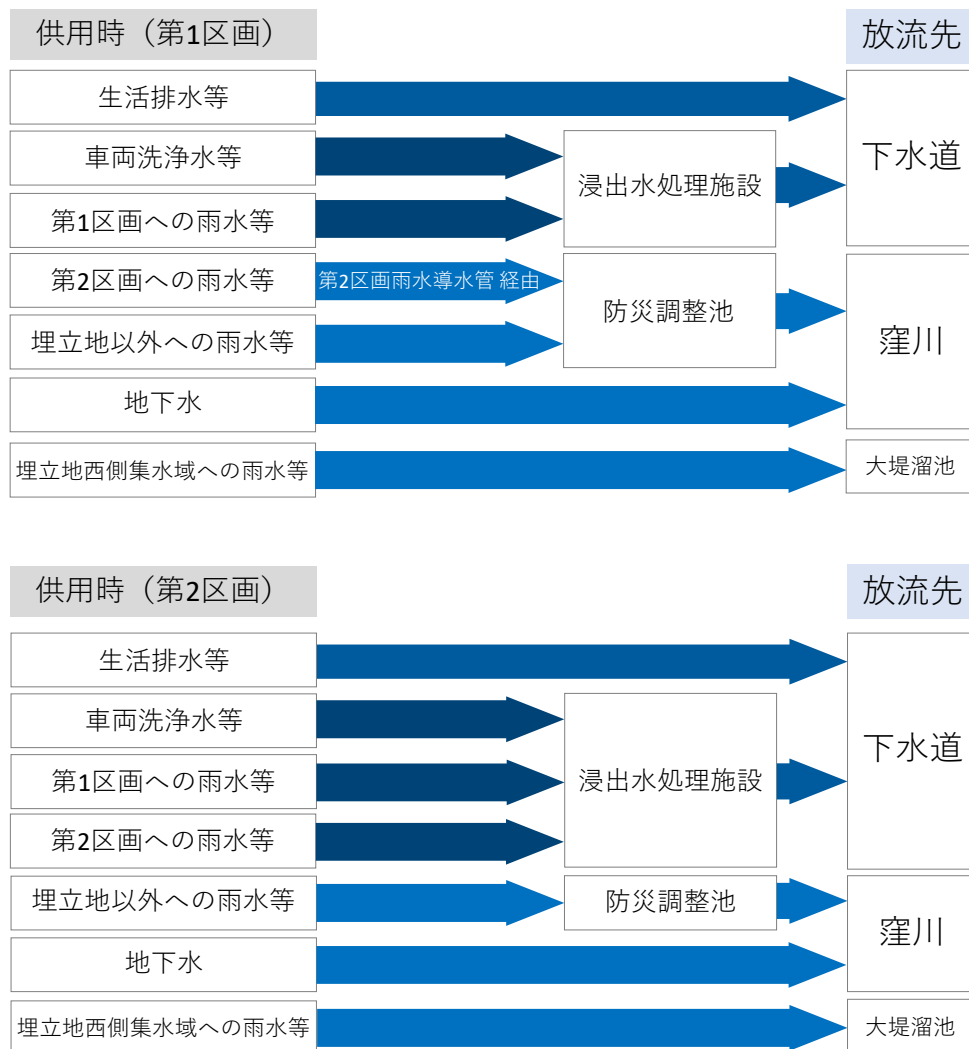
供用時（第1区画）

放流先

生活排水等

車両洗浄水等

第1区画への雨水等

第2区画への雨水等

第2区画雨水導水管 経由

埋立地以外への雨水等

地下水

埋立地西側集水域への雨水等

浸出水処理施設

防災調整池

下水道

窪川

大堤溜池

供用時（第2区画）

放流先

生活排水等

車両洗浄水等

第1区画への雨水等

第2区画への雨水等

埋立地以外への雨水等

地下水

埋立地西側集水域への雨水等

浸出水処理施設

防災調整池

下水道

窪川

大堤溜池